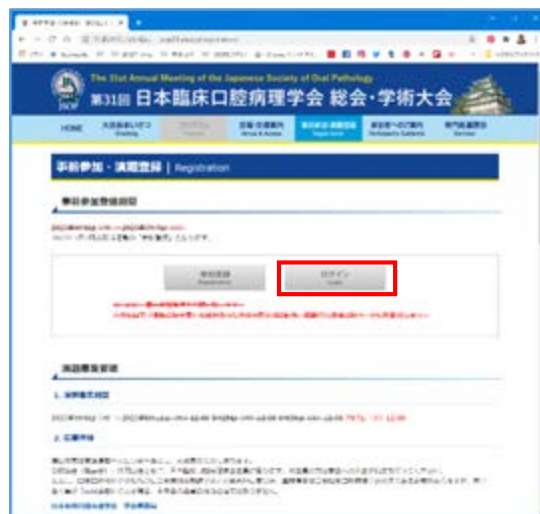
The 31st Annual Meeting of the Japanese Society of Oral Pathology
第31回 日本臨床口腔病理学会 総会・学術大会

HOME
大会長あいさつ
Greeting
プログラム
Program
交通・宿泊案内
Venue & Access
事前参加・演題登録
Registration
参加者への案内
Participants Guidance
専門医講習会
Seminar

事前参加・演題登録 | Registration

事前参加登録期間

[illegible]

事前登録
Registration
ログイン
Login

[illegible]

演題募集要項

1. 演題募集期間

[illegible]

2. 応募資格

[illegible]